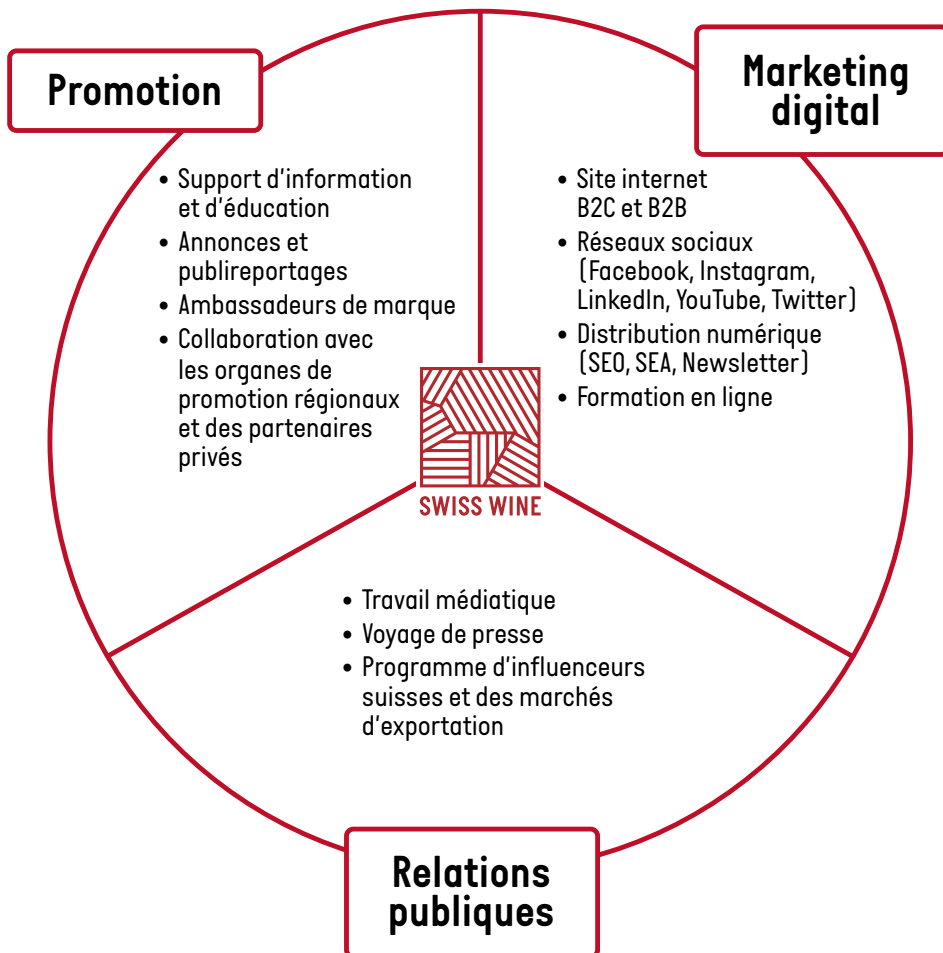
Promotion

• Support d'information et d'éducation
• Annonces et publireportages
• Ambassadeurs de marque
• Collaboration avec les organes de promotion régionaux et des partenaires privés

Marketing digital

• Site internet B2C et B2B
• Réseaux sociaux (Facebook, Instagram, LinkedIn, YouTube, Twitter)
• Distribution numérique (SEO, SEA, Newsletter)
• Formation en ligne

SWISS WINE

• Travail médiatique
• Voyage de presse
• Programme d'influenceurs suisses et des marchés d'exportation

Relations publiques